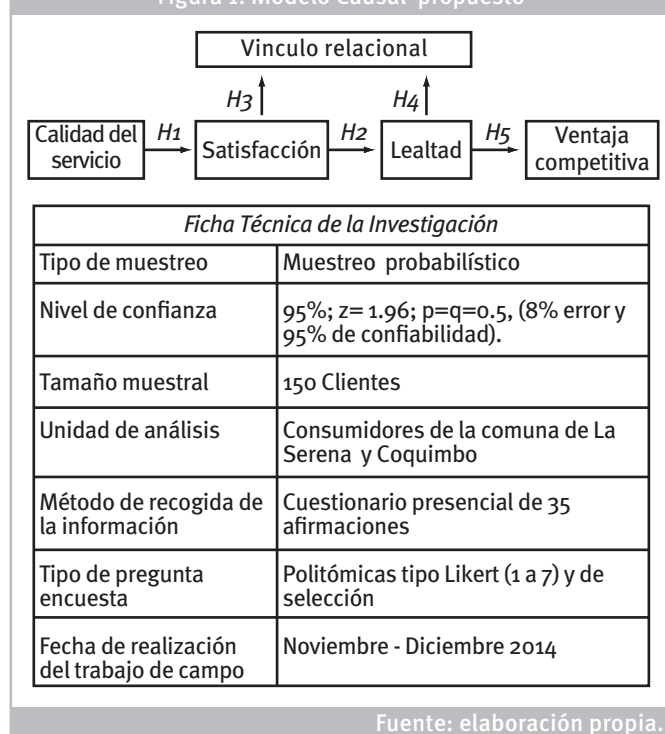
Figura 1. Modelo Causal propuesto

Vinculo relacional

$H_3$

$H_4$

Calidad del servicio

$H_1$

Satisfacción

$H_2$

Lealtad

$H_5$

Ventaja competitiva

| *Ficha Técnica de la Investigación* | |
|---|---|
| Tipo de muestreo | Muestreo probabilístico |
| Nivel de confianza | 95%; z= 1.96; p=q=0.5, (8% error y 95% de confiabilidad). |
| Tamaño muestral | 150 Clientes |
| Unidad de análisis | Consumidores de la comuna de La Serena y Coquimbo |
| Método de recogida de la información | Cuestionario presencial de 35 afirmaciones |
| Tipo de pregunta encuesta | Politómicas tipo Likert (1 a 7) y de selección |
| Fecha de realización del trabajo de campo | Noviembre - Diciembre 2014 |

Fuente: elaboración propia.